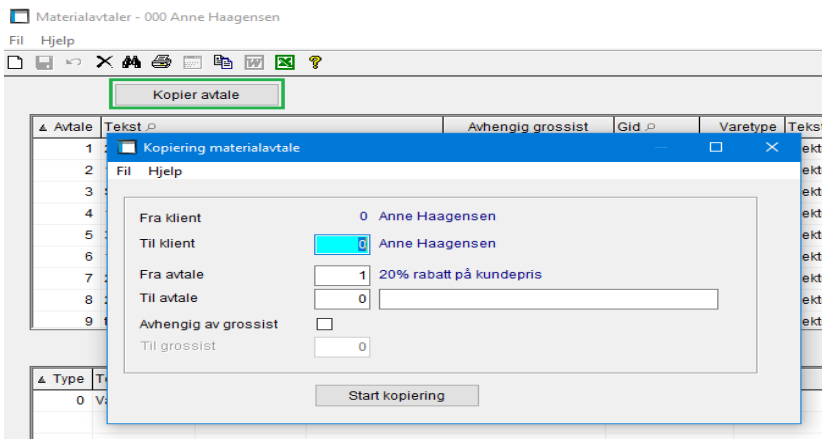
Materialavtaler - 000 Anne Haagensen
Fil Hjelp

Kopier avtale

| Avtale | Tekst | Avhengig grossist | Gid | Varetype | Tekst |
|---|---|---|---|---|---|
| 1 | | | | | ekt |
| 2 | | | | | ekt |
| 3 | | | | | ekt |
| 4 | | | | | ekt |
| 5 | | | | | ekt |
| 6 | | | | | ekt |
| 7 | | | | | ekt |
| 8 | | | | | ekt |
| 9 | | | | | ekt |

| Type | Te |
|---|---|
| 0 | Va |

Kopiering materialavtale
Fil Hjelp

Fra klient 0 Anne Haagensen
Til klient 0 Anne Haagensen
Fra avtale 1 20% rabatt på kundepris
Til avtale 0
Avhengig av grossist
Til grossist 0

Start kopiering